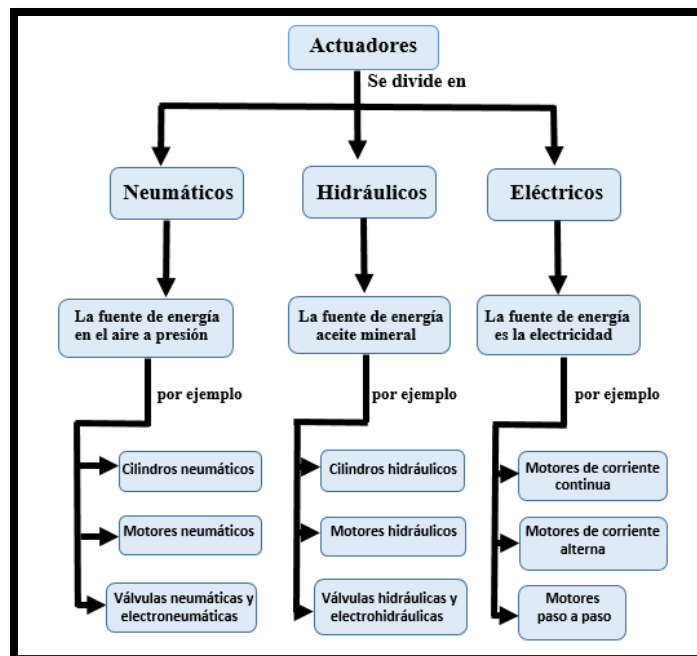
Actuadores

Se divide en

Neumáticos

Hidráulicos

Eléctricos

La fuente de energía en el aire a presión

por ejemplo

Cilindros neumáticos

Motores neumáticos

Válvulas neumáticas y electroneumáticas

La fuente de energía aceite mineral

por ejemplo

Cilindros hidráulicos

Motores hidráulicos

Válvulas hidráulicas y electrohidráulicas

La fuente de energía es la electricidad

por ejemplo

Motores de corriente continua

Motores de corriente alterna

Motores paso a paso